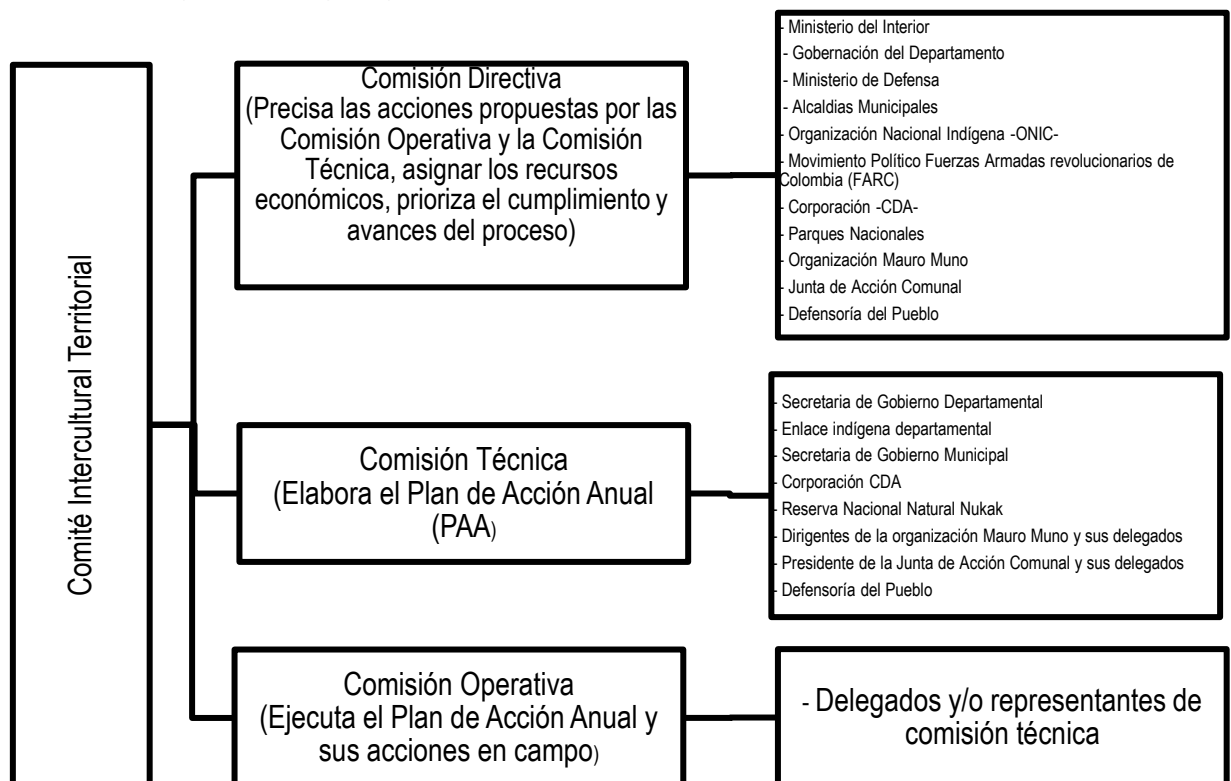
Comité Intercultural Territorial

Comisión Directiva
(Precisa las acciones propuestas por las Comisión Operativa y la Comisión Técnica, asignar los recursos económicos, prioriza el cumplimiento y avances del proceso)

- Ministerio del Interior
- Gobernación del Departamento
- Ministerio de Defensa
- Alcaldias Municipales
- Organización Nacional Indígena -ONIC-
- Movimiento Político Fuerzas Armadas revolucionarios de Colombia (FARC)
- Corporación -CDA-
- Parques Nacionales
- Organización Mauro Muno
- Junta de Acción Comunal
- Defensoría del Pueblo

Comisión Técnica
(Elabora el Plan de Acción Anual (PAA)

- Secretaria de Gobierno Departamental
- Enlace indígena departamental
- Secretaria de Gobierno Municipal
- Corporación CDA
- Reserva Nacional Natural Nukak
- Dirigentes de la organización Mauro Muno y sus delegados
- Presidente de la Junta de Acción Comunal y sus delegados
- Defensoría del Pueblo

Comisión Operativa
(Ejecuta el Plan de Acción Anual y sus acciones en campo)

- Delegados y/o representantes de comisión técnica